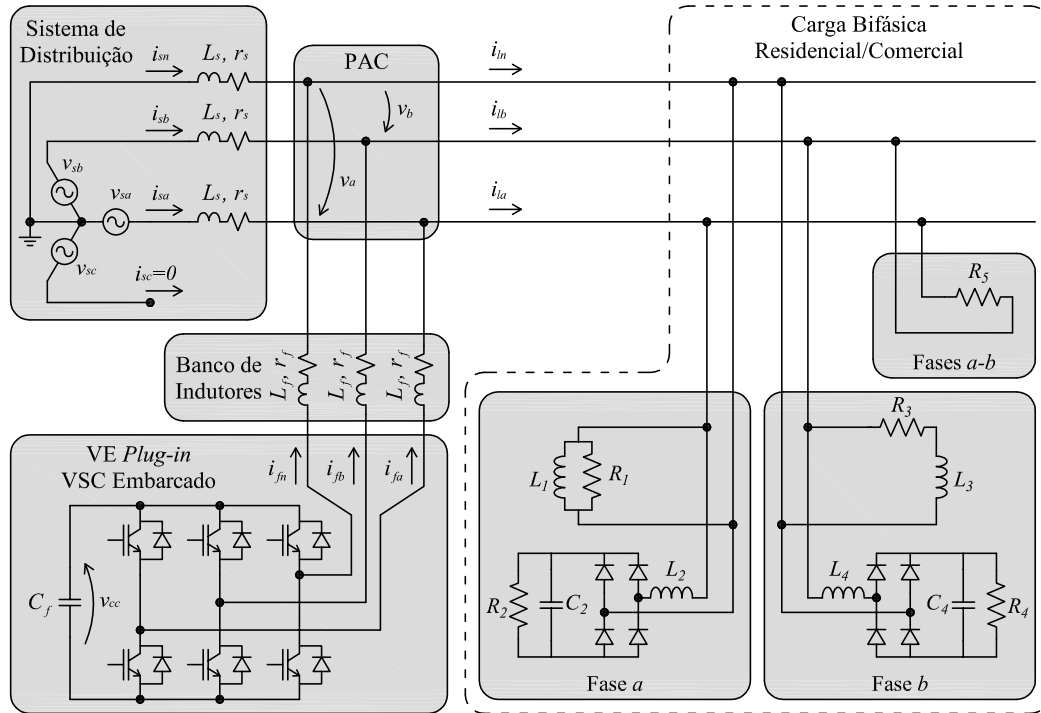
Sistema de Distribuição

$i_{sn}$ $L_s$, $r_s$

$i_{sb}$ $L_s$, $r_s$

$v_{sb}$

$v_{sa}$ $i_{sa}$ $L_s$, $r_s$

$v_{sc}$

$i_{sc}=0$

PAC

$v_b$

$v_a$

$i_{ln}$

$i_{lb}$

$i_{la}$

Carga Bifásica Residencial/Comercial

$R_5$

Fases $a$-$b$

Banco de Indutores

$L_f$, $r_f$ $L_f$, $r_f$ $L_f$, $r_f$

VE Plug-in VSC Embarcado

$i_{fn}$ $i_{fb}$ $i_{fa}$

$C_f$ $v_{cc}$

$L_1$ $R_1$

$R_2$ $C_2$ $L_2$

Fase $a$

$R_3$

$L_3$

$L_4$ $C_4$ $R_4$

Fase $b$